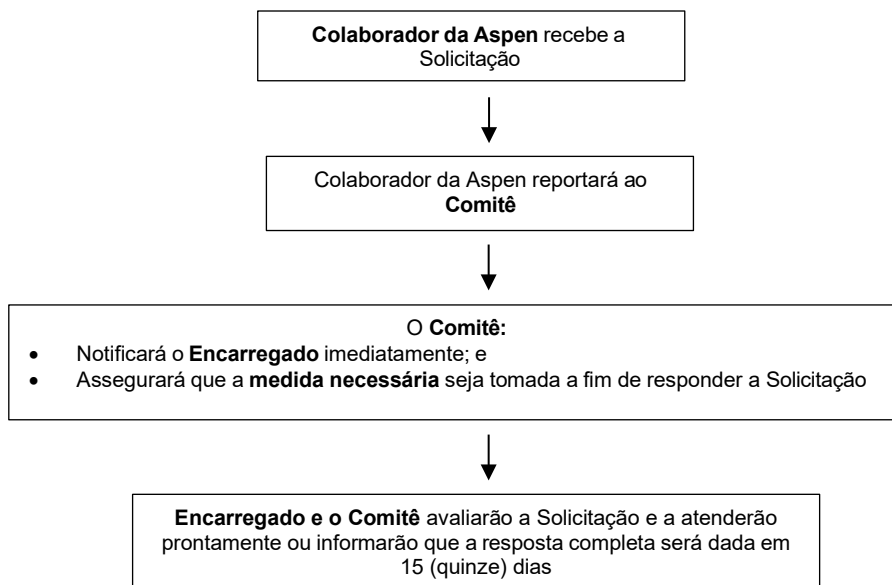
Colaborador da Aspen recebe a Solicitação

Colaborador da Aspen reportará ao Comitê

O Comitê:

- Notificará o Encarregado imediatamente; e
- Assegurará que a medida necessária seja tomada a fim de responder a Solicitação

Encarregado e o Comitê avaliarão a Solicitação e a atenderão prontamente ou informarão que a resposta completa será dada em 15 (quinze) dias